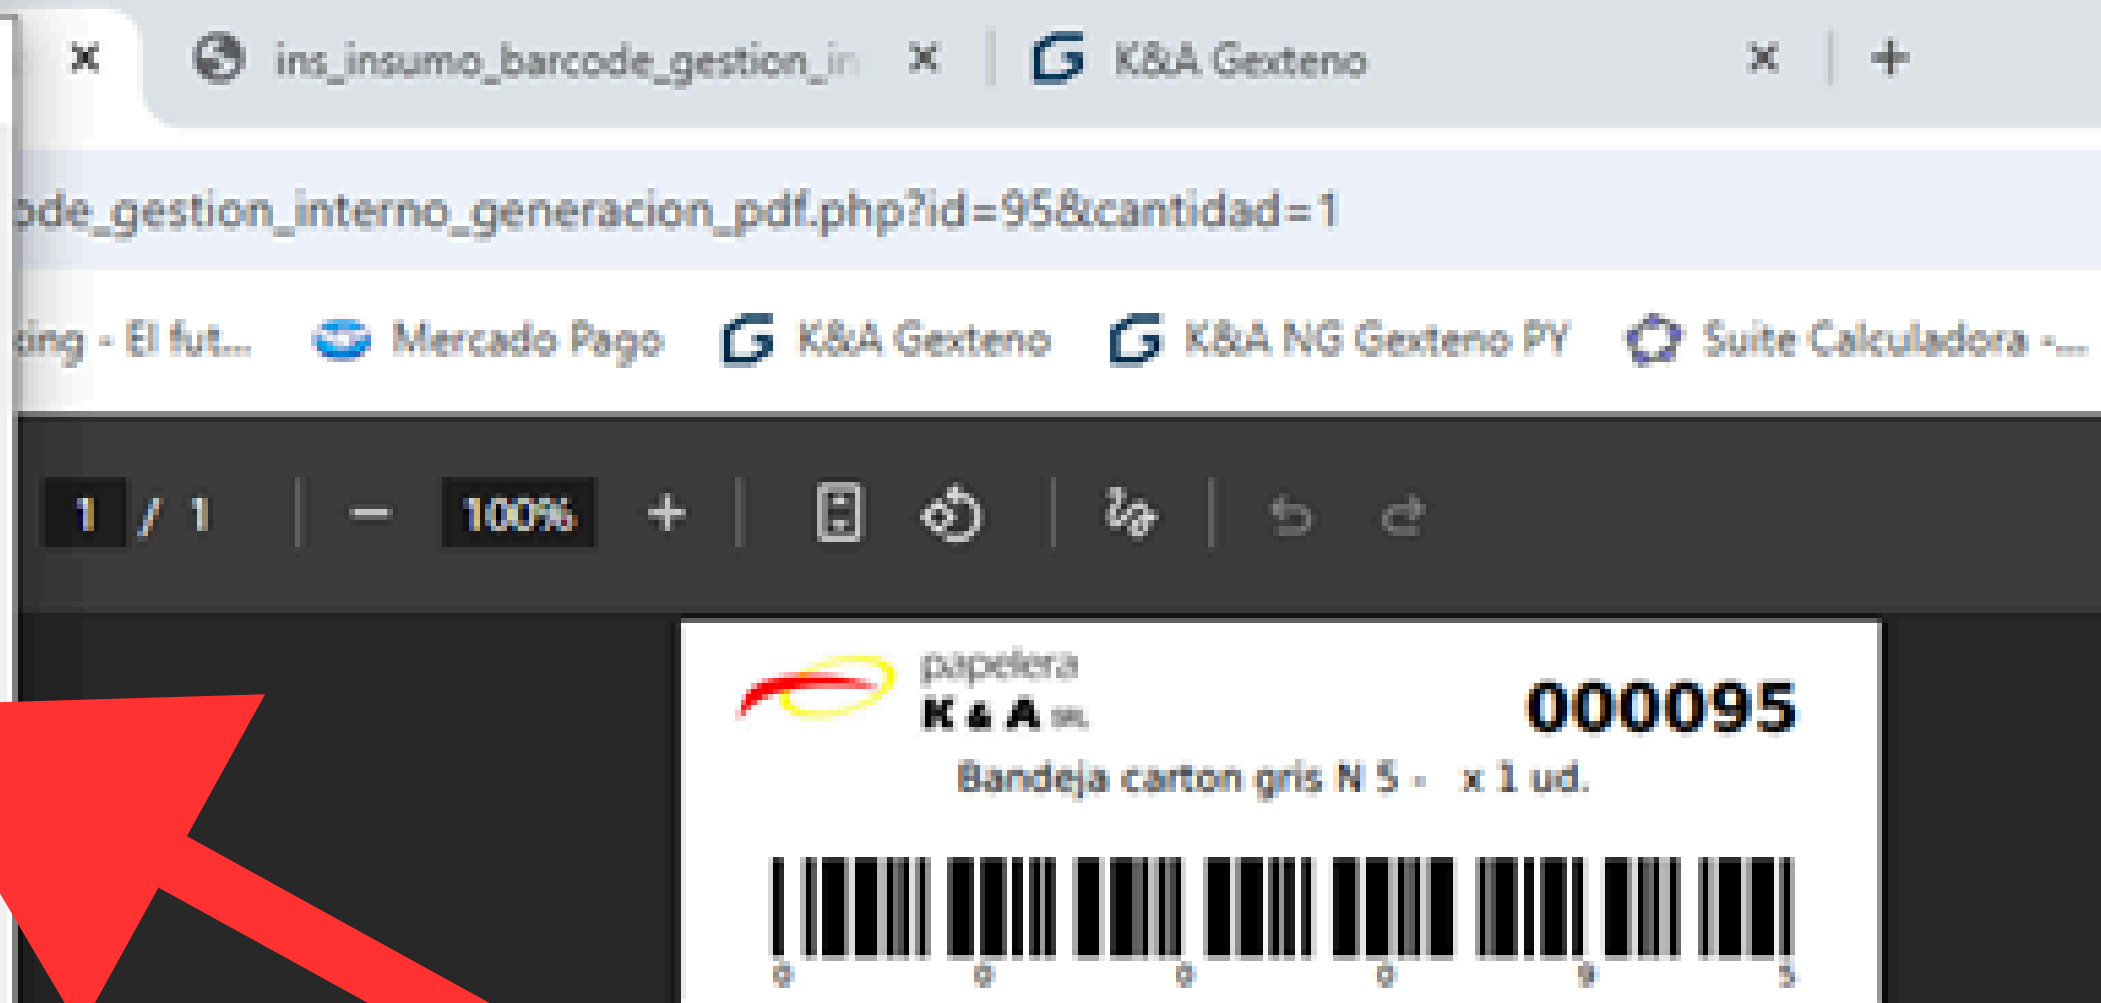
ins_insumo_barcode_gestion_in

K&A Gexteno

ode_gestion_interno_generacion_pdf.php?id=95&cantidad=1

ing - El fut... Mercado Pago K&A Gexteno K&A NG Gexteno PY Suite Calculadora -...

1 / 1 — 100% +

papelera
K & A SRL

000095

Bandeja carton gris N 5 - x 1 ud.

0 0 0 0 9 5